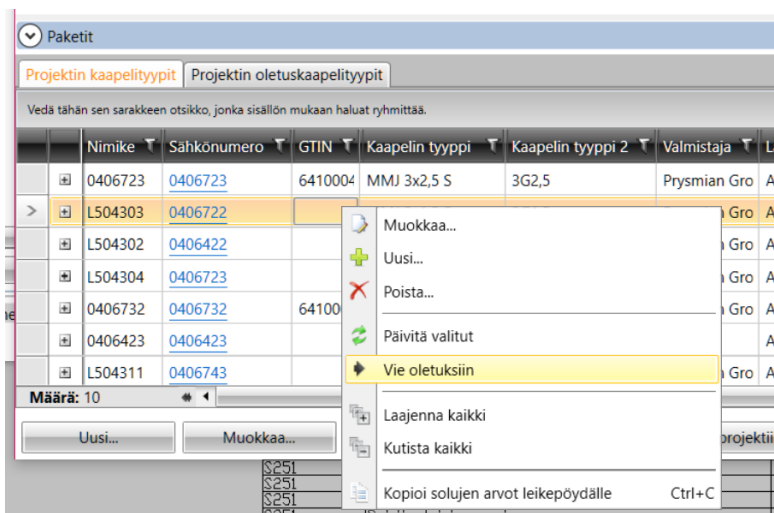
Paketit

Projektin kaapelityypit | Projektin oletuskaapelityypit

Vedä tähän sen sarakkeen otsikko, jonka sisällön mukaan haluat ryhmittää.

| Nimike | Sähkönumero | GTIN | Kaapelin tyyppi | Kaapelin tyyppi 2 | Valmistaja |
|---|---|---|---|---|---|
| 0406723 | 0406723 | 6410004 | MMJ 3x2,5 S | 3G2,5 | Prysmian Gro |
| L504303 | 0406722 | | | | Gro |
| L504302 | 0406422 | | | | Gro |
| L504304 | 0406723 | | | | Gro |
| 0406732 | 0406732 | 64100 | | | Gro |
| 0406423 | 0406423 | | | | |
| L504311 | 0406743 | | | | Gro |

Määrä: 10

Uusi... | Muokkaa... | projekti

Muokkaa...
Uusi...
Poista...
Päivitä valitut
Vie oletuksiin
Laajenna kaikki
Kutista kaikki
Kopioi solujen arvot leikepöydälle Ctrl+C

S251
S251
S251
S251